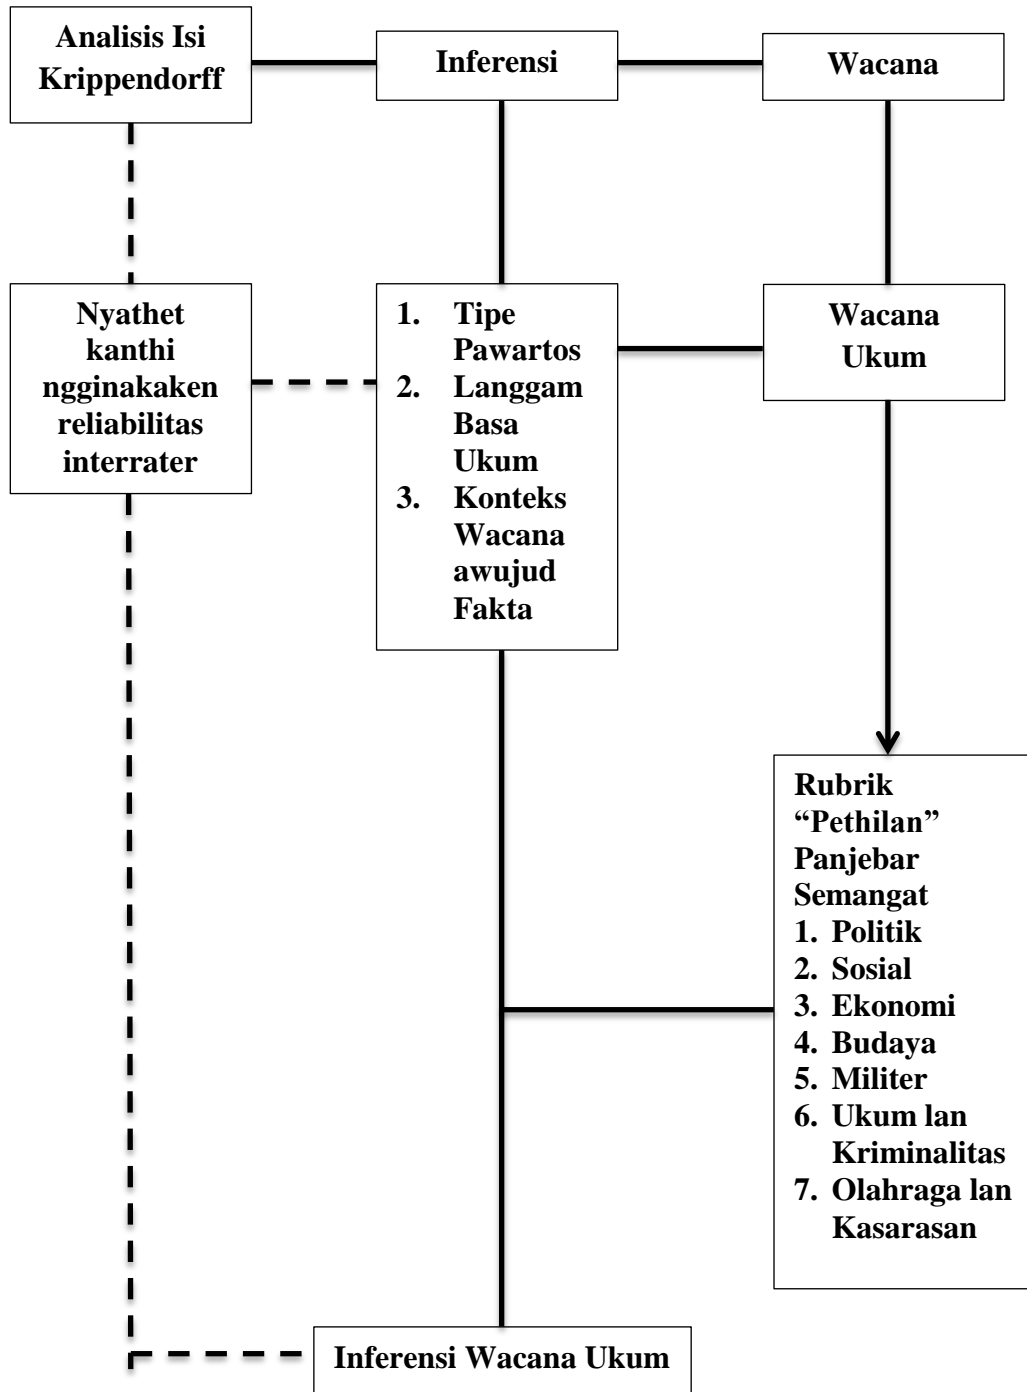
Analisis Isi Krippendorff

Inferensi

Wacana

Nyathet kanthi ngginakaken reliabilitas interrater

1. Tipe Pawartos
2. Langgam Basa Ukum
3. Konteks Wacana awujud Fakta

Wacana Ukum

Rubrik "Pethilan" Panjebar Semangat
1. Politik
2. Sosial
3. Ekonomi
4. Budaya
5. Militer
6. Ukum lan Kriminalitas
7. Olahraga lan Kasarasan

Inferensi Wacana Ukum